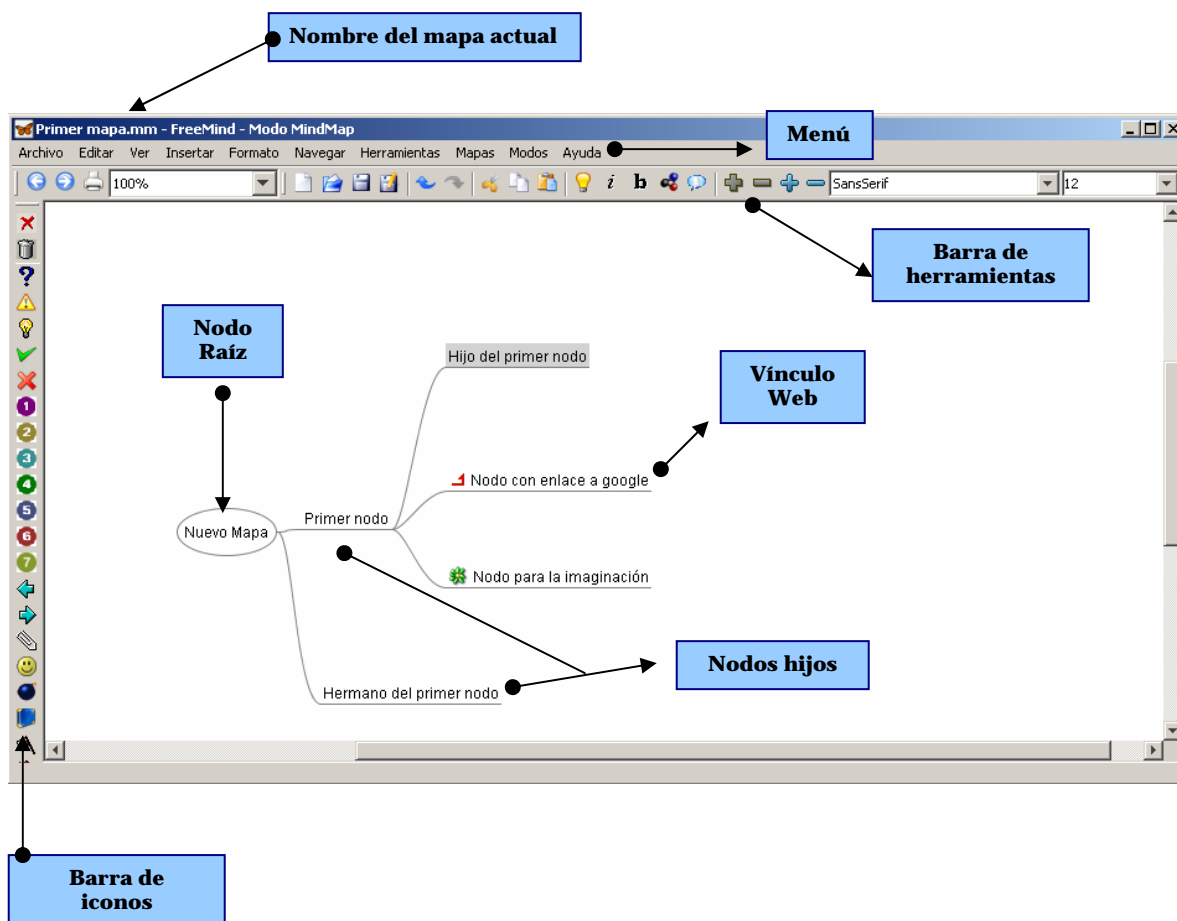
Nombre del mapa actual

Primer mapa.mm - FreeMind - Modo MindMap

Menú

Archivo Editar Ver Insertar Formato Navegar Herramientas Mapas Modos Ayuda

100%

i b

SansSerif

12

Barra de herramientas

Nodo Raíz

Hijo del primer nodo

Vínculo Web

Nodo con enlace a google

Nuevo Mapa

Primer nodo

Nodo para la imaginación

Nodos hijos

Hermano del primer nodo

Barra de iconos